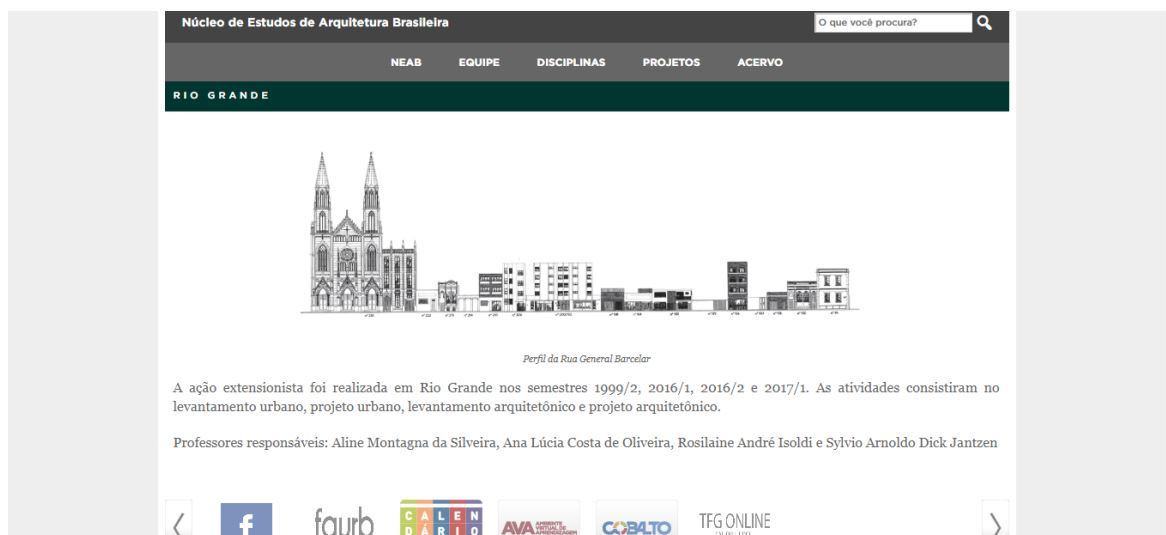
Núcleo de Estudos de Arquitetura Brasileira

O que você procura?

NEAB EQUIPE DISCIPLINAS PROJETOS ACERVO

RIO GRANDE

Perfil da Rua General Barcelar

A ação extensionista foi realizada em Rio Grande nos semestres 1999/2, 2016/1, 2016/2 e 2017/1. As atividades consistiram no levantamento urbano, projeto urbano, levantamento arquitetônico e projeto arquitetônico.

Professores responsáveis: Aline Montagna da Silveira, Ana Lúcia Costa de Oliveira, Rosilaine André Isoldi e Sylvio Arnoldo Dick Jantzen

‹ f faurb CALENDARIO AVA AMBIENTE VIRTUAL DE APRENDIZAGEM COBALTO TFG ONLINE ›